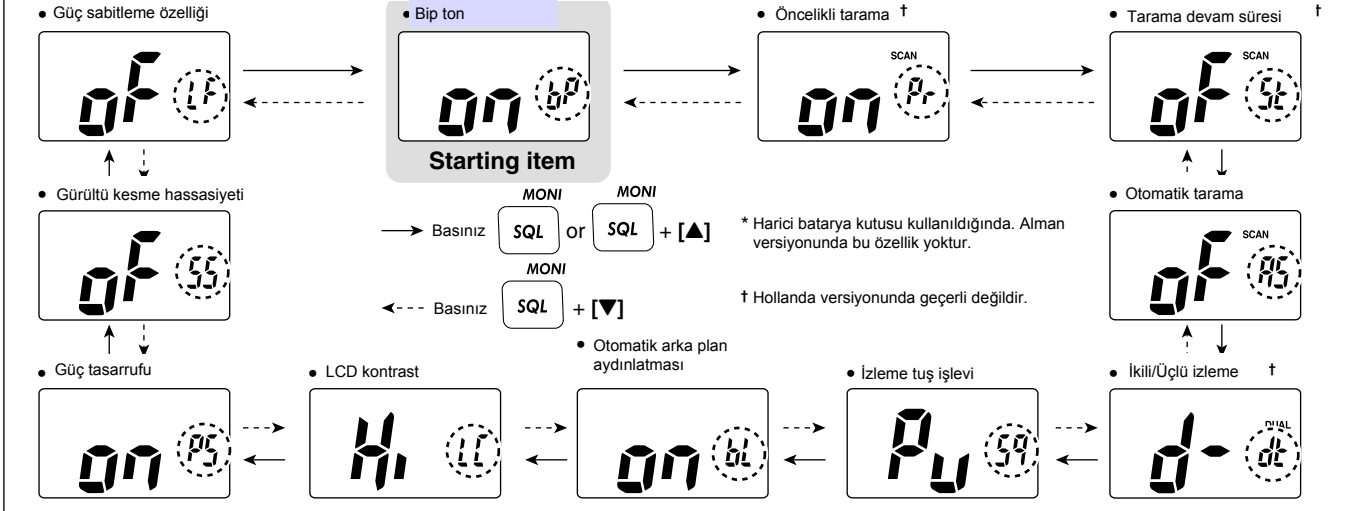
• Güç sabitleme özelliği

oF LF

• Bip ton

on bP

Starting item

• Öncelikli tarama †

SCAN

on Pr

• Tarama devam süresi †

SCAN

oF St

• Gürültü kesme hassasiyeti

oF SS

→ Basınız MONI SQL or MONI SQL + [▲]

←--- Basınız MONI SQL + [▼]

* Harici batarya kutusu kullanıldığında. Alman versiyonunda bu özellik yoktur.

† Hollanda versiyonunda geçerli değildir.

• Otomatik tarama

SCAN

oF AS

• Güç tasarrufu

on PS

• LCD kontrast

Hi LC

• Otomatik arka plan aydınlatması

on bL

• İzleme tuş işlevi

Pu SQ

• İkili/Üçlü izleme †

DUAL

d- dt